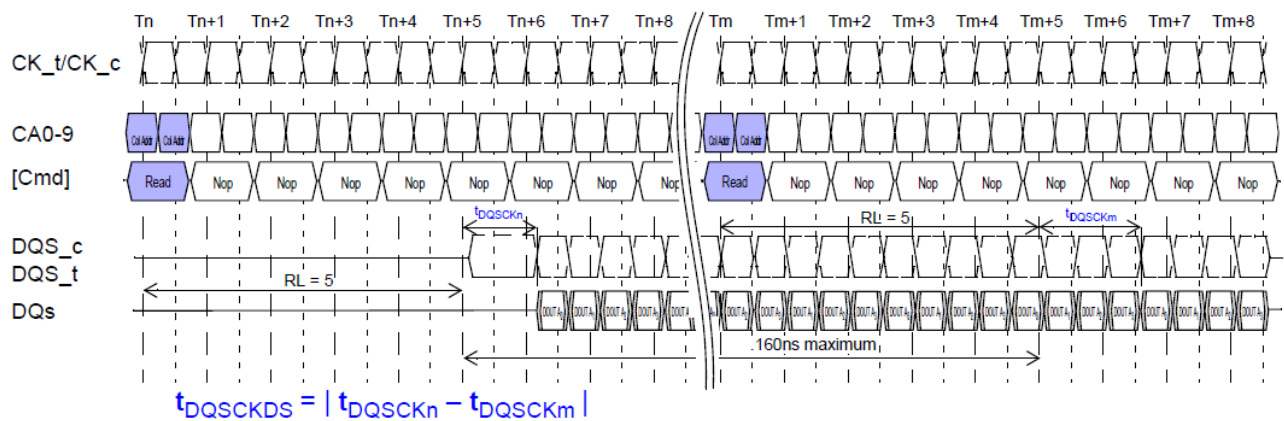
Tn Tn+1 Tn+2 Tn+3 Tn+4 Tn+5 Tn+6 Tn+7 Tn+8 Tm Tm+1 Tm+2 Tm+3 Tm+4 Tm+5 Tm+6 Tm+7 Tm+8

CK_t/CK_c

CA0-9

Col Addr Col Addr Col Addr Col Addr

[Cmd]

Read Nop Nop Nop Nop Nop Nop Nop Nop Read Nop Nop Nop Nop Nop Nop Nop Nop

$t_{DQSCKn}$

RL = 5

$t_{DQSCKm}$

DQS_c
DQS_t

RL = 5

DQs

DOUT DOUT DOUT DOUT DOUT DOUT DOUT DOUT DOUT DOUT DOUT DOUT DOUT DOUT DOUT DOUT DOUT DOUT DOUT

160ns maximum

$t_{DQSCKDS} = | t_{DQSCKn} - t_{DQSCKm} |$